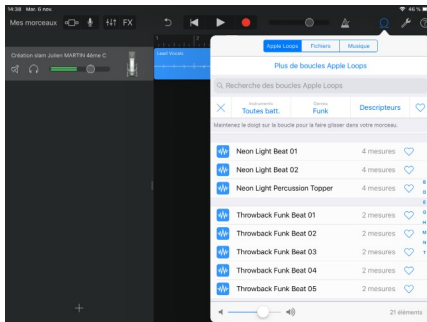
14:38 Mar. 6 nov.

46 %

Mes morceaux

FX

Création slam Julien MARTIN 4ème C

Lead Vocals

Apple Loops

Fichiers

Musique

Plus de boucles Apple Loops

Recherche des boucles Apple Loops

Instruments
Toutes batt.

Genres
Funk

Descripteurs

Maintenez le doigt sur la boucle pour la faire glisser dans votre morceau.

Neon Light Beat 01 4 mesures

Neon Light Beat 02 4 mesures

Neon Light Percussion Topper 4 mesures

Throwback Funk Beat 01 2 mesures

Throwback Funk Beat 02 2 mesures

Throwback Funk Beat 03 2 mesures

Throwback Funk Beat 04 2 mesures

Throwback Funk Beat 05 2 mesures

21 éléments